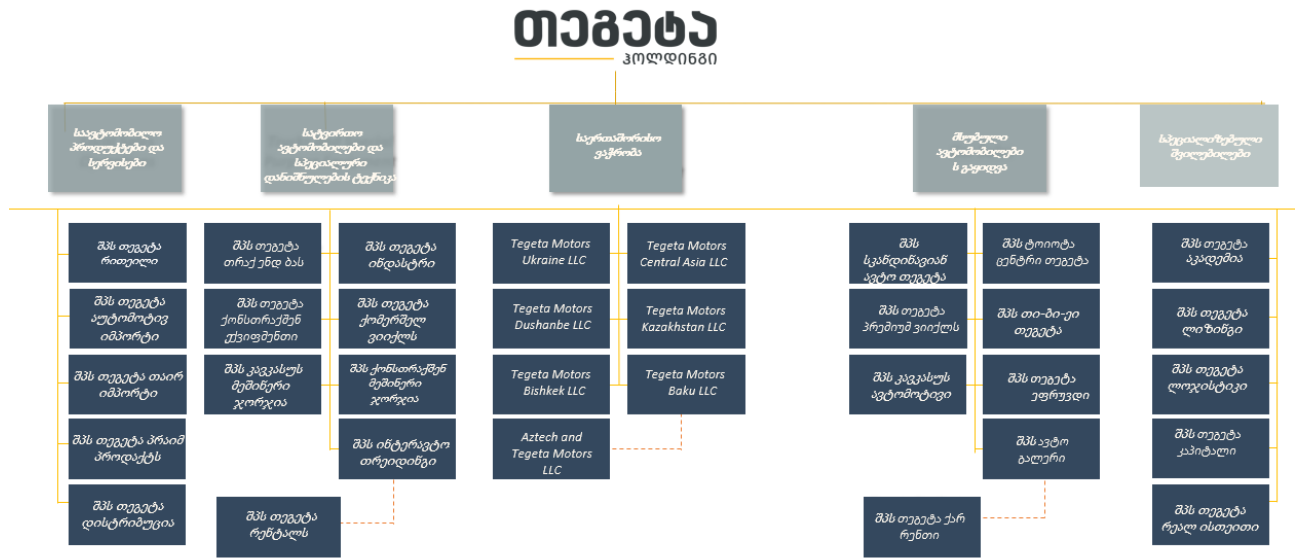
თეგეტა
ჰოლდინგი

საავტომობილო პროდუქტები და სერვისი

საქვირთო ავტომობილები და სპეციალური დანიშნულების ტექნიკა

საერთაშორისო ვაჭრობა

მსუბუქი ავტომობილები ს ვაჭრობა

სპეციალიზებული მიმართულებები

შპს თეგეტა რითეილი

შპს თეგეტა აუტომოტივ იმპორტი

შპს თეგეტა თაირ იმპორტი

შპს თეგეტა პრაიმ პროდაქტს

შპს თეგეტა დისტრიბუცია

შპს თეგეტა თრაქ ენდ ბას

შპს თეგეტა კონსტრაქშენ ექვიფმენთი

შპს კავკასუს მემინერი ჯორჯია

შპს თეგეტა ინდასტრი

შპს თეგეტა კომერშელ ვიიქლს

შპს კონსტრაქშენ მემინერი ჯორჯია

შპს ინტერავტო თრეიდინგი

შპს თეგეტა რენტალს

Tegeta Motors Ukraine LLC

Tegeta Motors Central Asia LLC

Tegeta Motors Dushanbe LLC

Tegeta Motors Kazakhstan LLC

Tegeta Motors Bishkek LLC

Tegeta Motors Baku LLC

Aztech and Tegeta Motors LLC

შპს სკანდინავიან ავტო თეგეტა

შპს ტოიოტა ცენტრი თეგეტა

შპს თეგეტა პრემიუმ ვიიქლს

შპს თი-ბი-ეი თეგეტა

შპს კავკასუს ავტომოტივი

შპს თეგეტა ეფრუვდი

შპს ავტო გალერი

შპს თეგეტა ქარ რენთი

შპს თეგეტა აკადემია

შპს თეგეტა ლიზინგი

შპს თეგეტა ლოჯისტიკი

შპს თეგეტა კაპიტალი

შპს თეგეტა რეალ ისთეითი